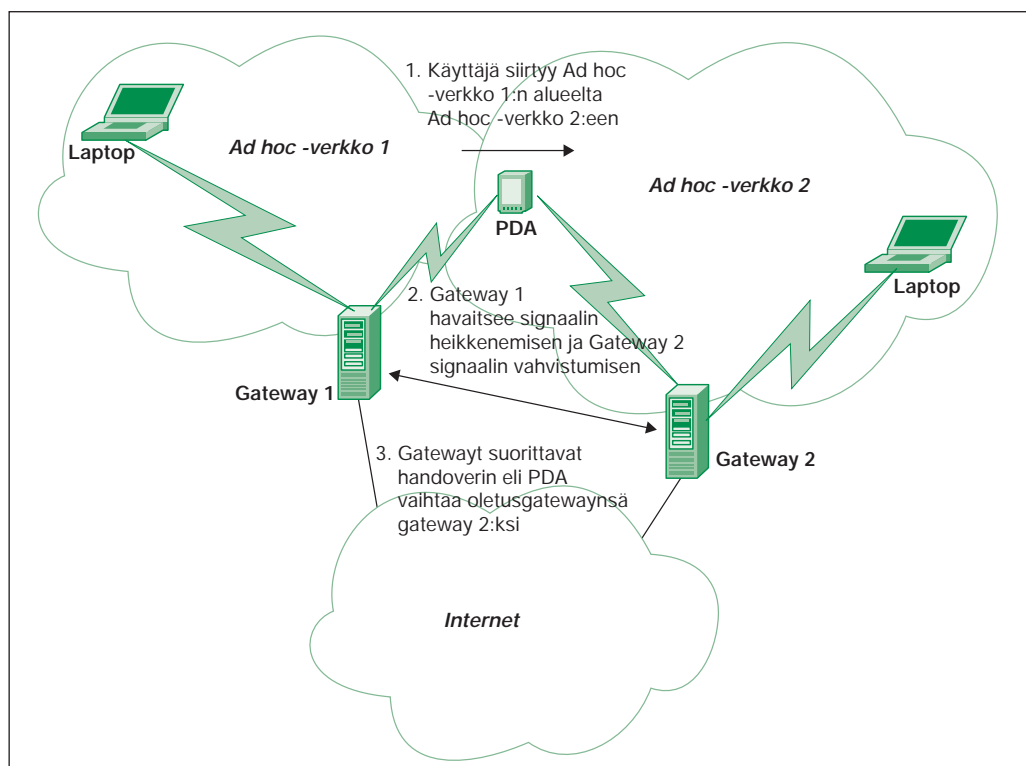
1. Käyttäjä siirtyy Ad hoc -verkko 1:n alueelta Ad hoc -verkko 2:een

Laptop

Ad hoc -verkko 1

PDA

Ad hoc -verkko 2

Laptop

2. Gateway 1 havaitsee signaalin heikkenemisen ja Gateway 2 signaalin vahvistumisen

Gateway 1

3. Gatewayt suorittavat handoverin eli PDA vaihtaa oletusgatewaynsä gateway 2:ksi

Gateway 2

Internet